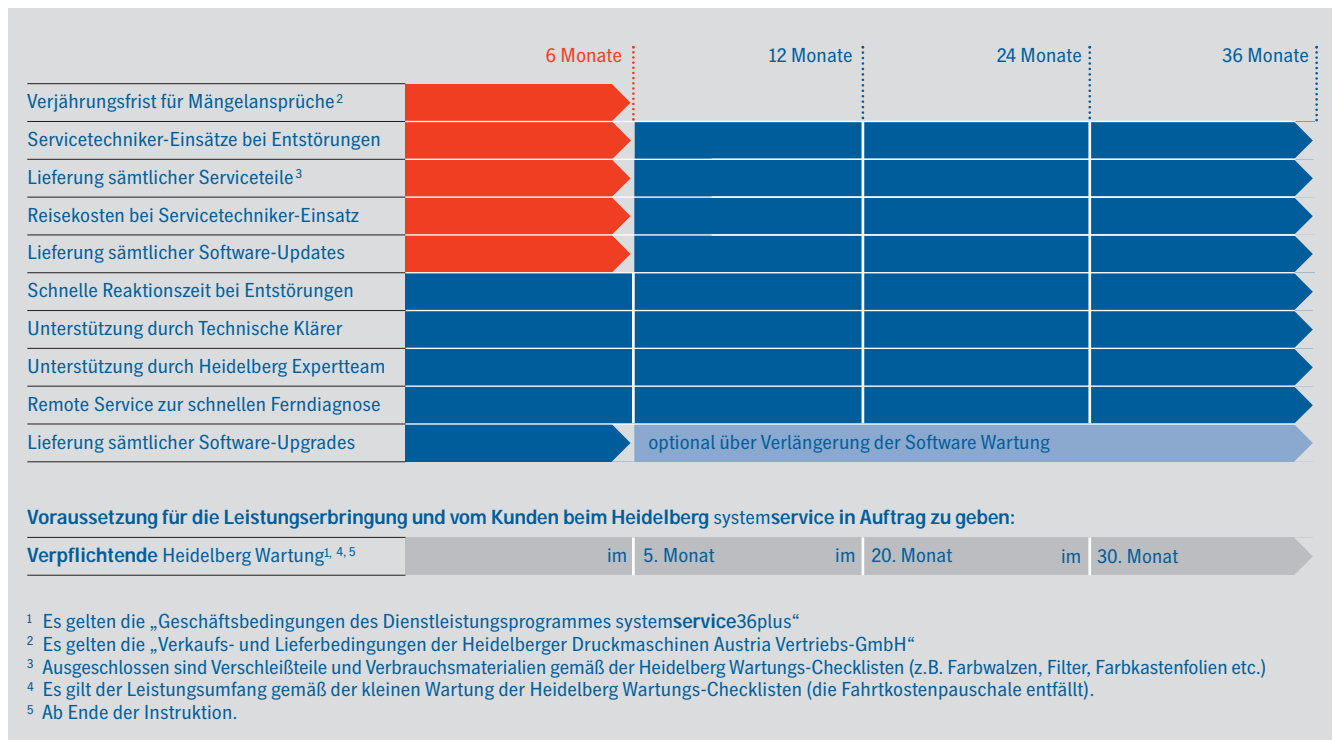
6 Monate | 12 Monate | 24 Monate | 36 Monate

Verjährungsfrist für Mängelansprüche$^2$
Servicetechniker-Einsätze bei Entstörungen
Lieferung sämtlicher Serviceteile$^3$
Reisekosten bei Servicetechniker-Einsatz
Lieferung sämtlicher Software-Updates
Schnelle Reaktionszeit bei Entstörungen
Unterstützung durch Technische Klärer
Unterstützung durch Heidelberg Expertteam
Remote Service zur schnellen Ferndiagnose
Lieferung sämtlicher Software-Upgrades
optional über Verlängerung der Software Wartung

Voraussetzung für die Leistungserbringung und vom Kunden beim Heidelberg systemservice in Auftrag zu geben:

Verpflichtende Heidelberg Wartung$^{1, 4, 5}$ im 5. Monat im 20. Monat im 30. Monat

$^1$ Es gelten die „Geschäftsbedingungen des Dienstleistungsprogrammes systemservice36plus“
$^2$ Es gelten die „Verkaufs- und Lieferbedingungen der Heidelberger Druckmaschinen Austria Vertriebs-GmbH“
$^3$ Ausgeschlossen sind Verschleißteile und Verbrauchsmaterialien gemäß der Heidelberg Wartungs-Checklisten (z.B. Farbwalzen, Filter, Farbkastenfolien etc.)
$^4$ Es gilt der Leistungsumfang gemäß der kleinen Wartung der Heidelberg Wartungs-Checklisten (die Fahrtkostenpauschale entfällt).
$^5$ Ab Ende der Instruktion.